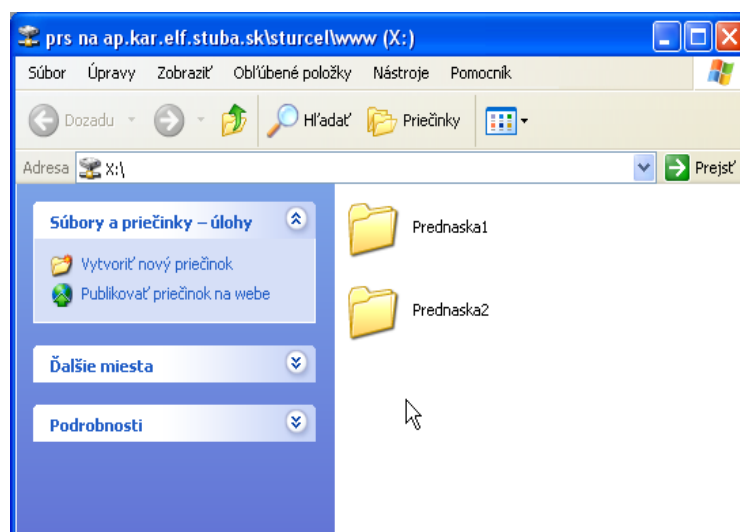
prs na ap.kar.elf.stuba.sk\sturcel\www (X:)

Súbor Úpravy Zobraziť Obľúbené položky Nástroje Pomocník

Dozadu Hľadať Priečinky

Adresa X:\ Prejsť

Súbory a priečinky – úlohy

Vytvoriť nový priečinok

Publikovať priečinok na webe

Ďalšie miesta

Podrobnosti

Prednaska1

Prednaska2